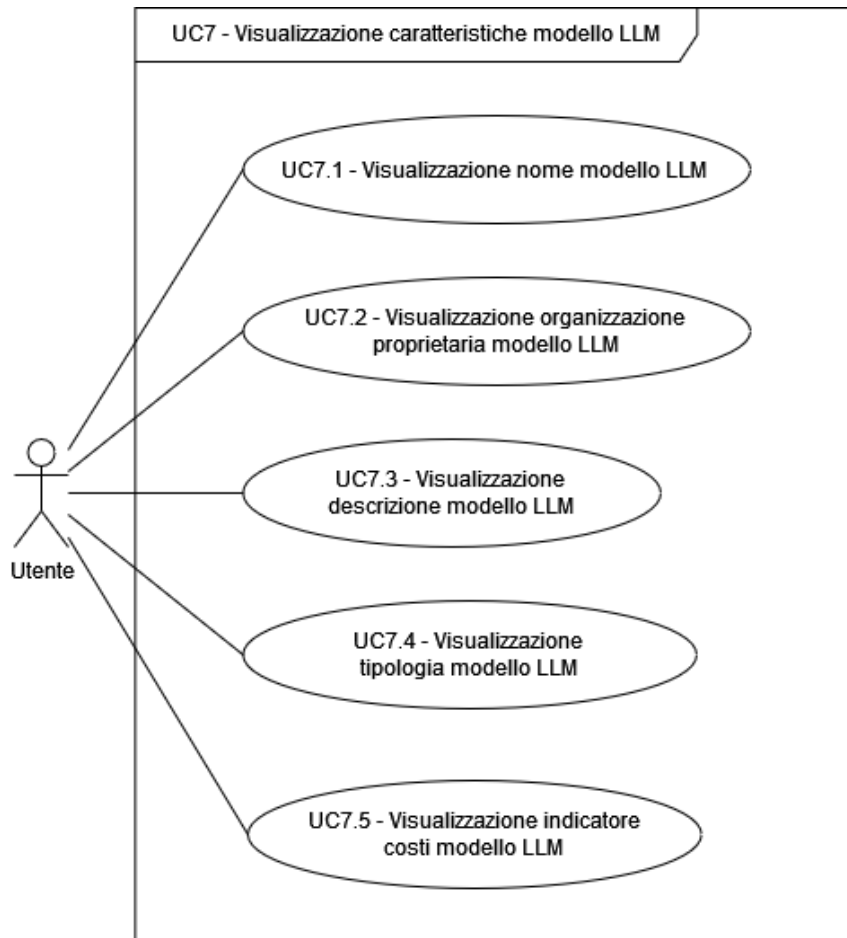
UC7 - Visualizzazione caratteristiche modello LLM

UC7.1 - Visualizzazione nome modello LLM

UC7.2 - Visualizzazione organizzazione proprietaria modello LLM

UC7.3 - Visualizzazione descrizione modello LLM

UC7.4 - Visualizzazione tipologia modello LLM

UC7.5 - Visualizzazione indicatore costi modello LLM

Utente